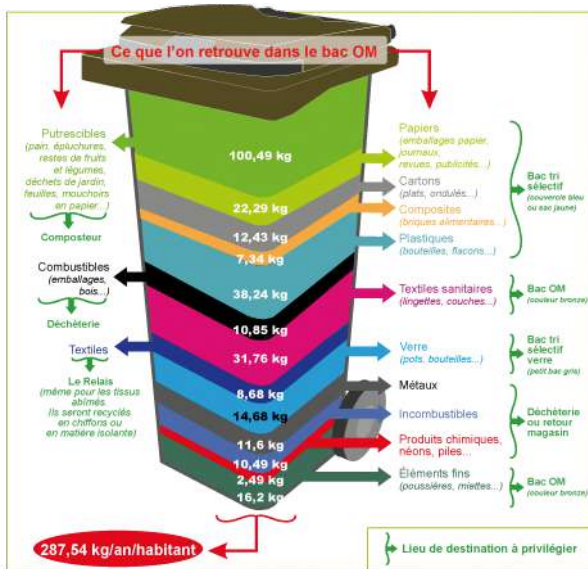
Ce que l'on retrouve dans le bac OM

Putrescibles
(pain, épluchures, restes de fruits et légumes, déchets de jardin, feuilles, mouchoirs en papier...)

Composteur

Combustibles
(emballages, bois...)

Déchèterie

Textiles

Le Relais
(même pour les tissus abîmés. Ils seront recyclés en chiffons ou en matière isolante)

100,49 kg
22,29 kg
12,43 kg
7,34 kg
38,24 kg
10,85 kg
31,76 kg
8,68 kg
14,68 kg
11,6 kg
10,49 kg
2,49 kg
16,2 kg

Papiers
(emballages papier, journaux, revues, publicités...)

Cartons
(plats, ondulés...)

Composites
(briques alimentaires...)

Plastiques
(bouteilles, flacons...)

Bac tri sélectif
(couvercle bleu ou sac jaune)

Textiles sanitaires
(lingettes, couches...)

Bac OM
(couleur bronze)

Verre
(pots, bouteilles...)

Bac tri sélectif verre
(petit bac gris)

Métaux

Incombustibles

Produits chimiques, néons, piles...

Déchèterie ou retour magasin

Éléments fins
(poussières, miettes...)

Bac OM
(couleur bronze)

287,54 kg/an/habitant

Lieu de destination à privilégier